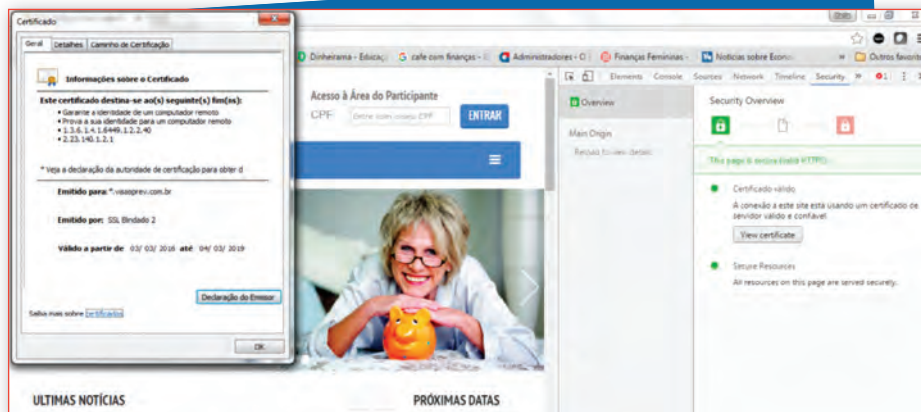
Certificado

Geral | Detalhes | Caminho de Certificação

Informações sobre o Certificado

Este certificado destina-se ao(s) seguinte(s) fim(ns):

• Garante a identidade de um computador remoto
• Prova a sua identidade para um computador remoto
• 1.3.6.1.4.1.6449.1.2.2.40
• 2.23.140.1.2.1

* Veja a declaração da autoridade de certificação para obter d

Emitido para: *.vaasprev.com.br

Emitido por: SSL Blindado 2

Válido a partir de 03/ 03/ 2016 até 04/ 03/ 2019

Declaração do Emissor

Saiba mais sobre certificados

OK

Dinheirama - Educaç | cafe com finanças - | Administradores - O | Finanças Femininas - | Notícias sobre Econo | Outros favorit

Acesso à Área do Participante

CPF Entre com o seu CPF ENTRAR

Elements Console Sources Network Timeline Security

Overview

Main Origin

Reload to view details

Security Overview

This page is secure (valid HTTPS).

Certificado válido

A conexão a este site está usando um certificado de servidor válido e confiável.

View certificate

Secure Resources

All resources on this page are served securely.

ULTIMAS NOTÍCIAS

PRÓXIMAS DATAS